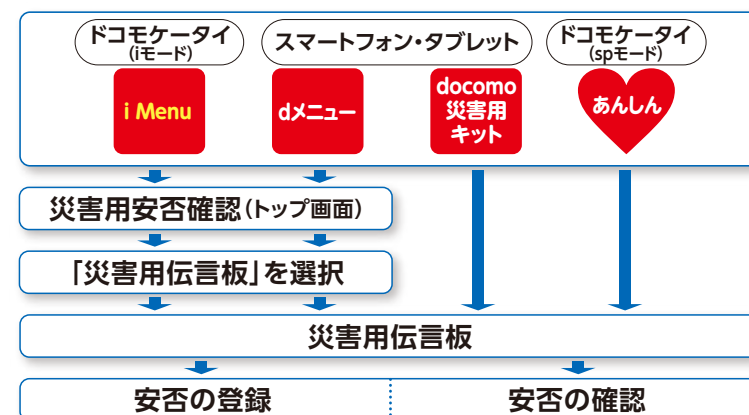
ドコモケータイ (iモード)

スマートフォン・タブレット

ドコモケータイ (spモード)

i Menu

dメニュー

docomo 災害用キット

あんしん

災害用安否確認（トップ画面）

「災害用伝言板」を選択

災害用伝言板

安否の登録

安否の確認